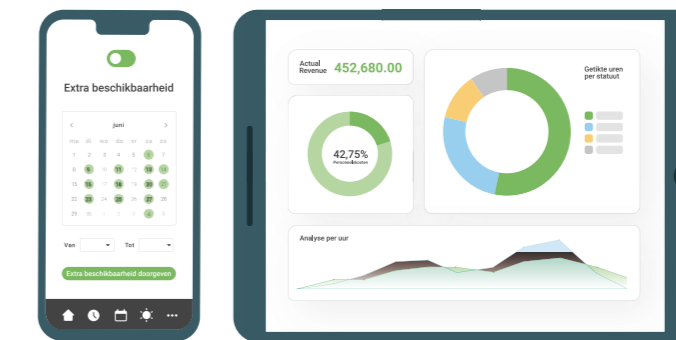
Extra beschikbaarheid

juni

ma di wo do vr za zo

1 2 3 4 5 6 7
8 9 10 11 12 13 14
15 16 17 18 19 20 21
22 23 24 25 26 27 28
29 30 1 2 3 4 5

Van

Tot

Extra beschikbaarheid doorgeven

Actual Revenue 452,680.00

42,75%
Personeelskosten

Getikte uren per statuut

Analyse per uur